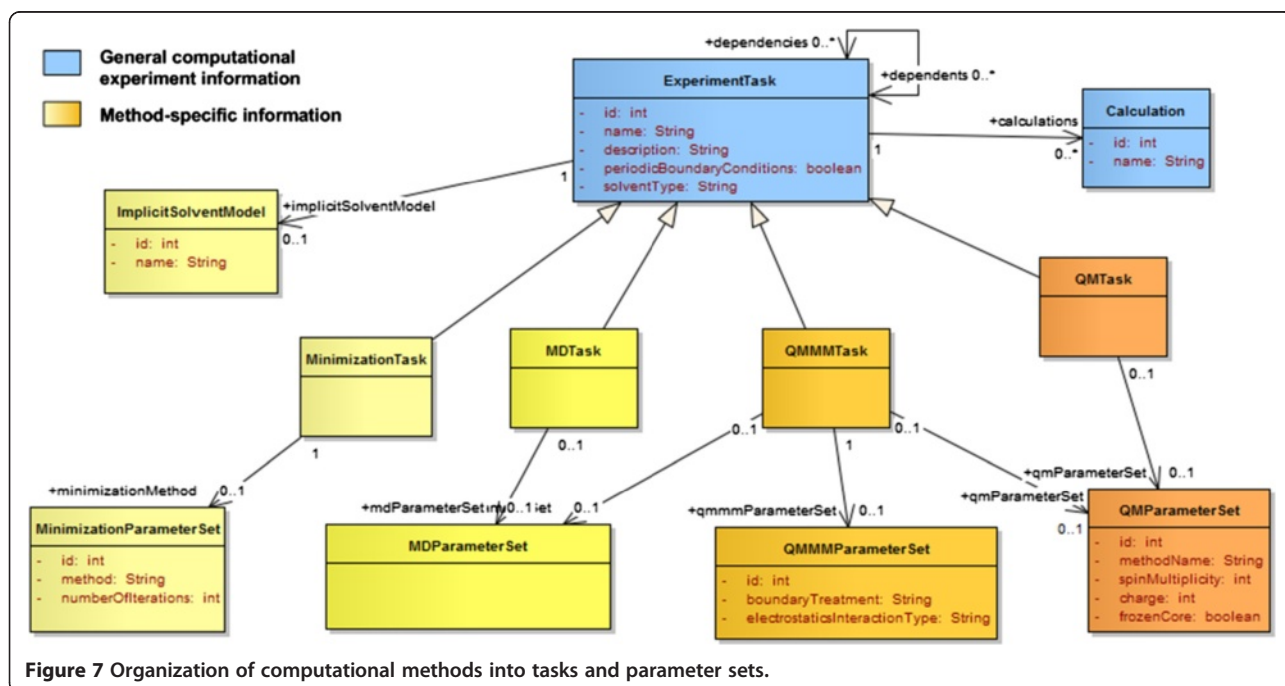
General computational experiment information

Method-specific information

+dependencies 0..*

+dependents 0..*

ExperimentTask
- id: int
- name: String
- description: String
- periodicBoundaryConditions: boolean
- solventType: String

+calculations

1

0..*

Calculation
- id: int
- name: String

1

+implicitSolventModel

0..1

ImplicitSolventModel
- id: int
- name: String

QMTask

MinimizationTask

MDTask

QMMMTask

0..1

1

0..1

0..1

1

0..1

+qmParameterSet

0..1

+minimizationMethod

0..1

+mdParameterSet

0..1 iet

0..1

+qmmmParameterSet

0..1

+qmParameterSet

0..1

MinimizationParameterSet
- id: int
- method: String
- numberOfIterations: int

MDParameterSet

QMMMParameterSet
- id: int
- boundaryTreatment: String
- electrostaticsInteractionType: String

QMParameterSet
- id: int
- methodName: String
- spinMultiplicity: int
- charge: int
- frozenCore: boolean

Figure 7 Organization of computational methods into tasks and parameter sets.